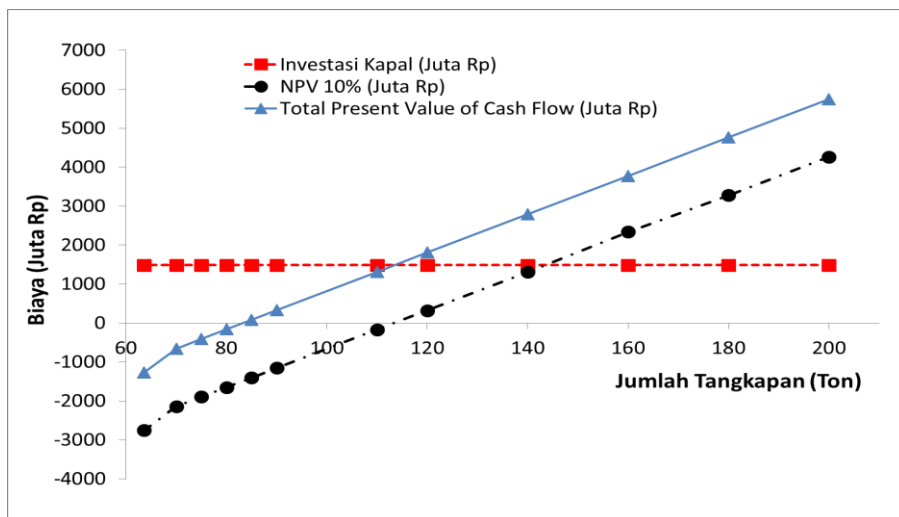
Investasi Kapal (Juta Rp)
NPV 10% (Juta Rp)
Total Present Value of Cash Flow (Juta Rp)

Biaya (Juta Rp)

7000
6000
5000
4000
3000
2000
1000
0
-1000
-2000
-3000
-4000

60
80
100
120
140
160
180
200

Jumlah Tangkapan (Ton)